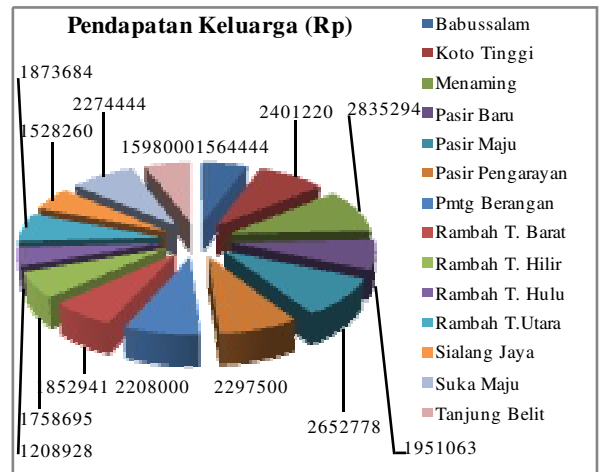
Pendapatan Keluarga (Rp)

1873684
2274444
1528260
15980001564444
2401220
2835294
852941
2208000
2297500
1758695
1208928
2652778
1951063

Babussalam
Koto Tinggi
Menaming
Pasir Baru
Pasir Maju
Pasir Pengarayan
Pmtg Berangan
Rambah T. Barat
Rambah T. Hilir
Rambah T. Hulu
Rambah T.Utara
Sialang Jaya
Suka Maju
Tanjung Belit